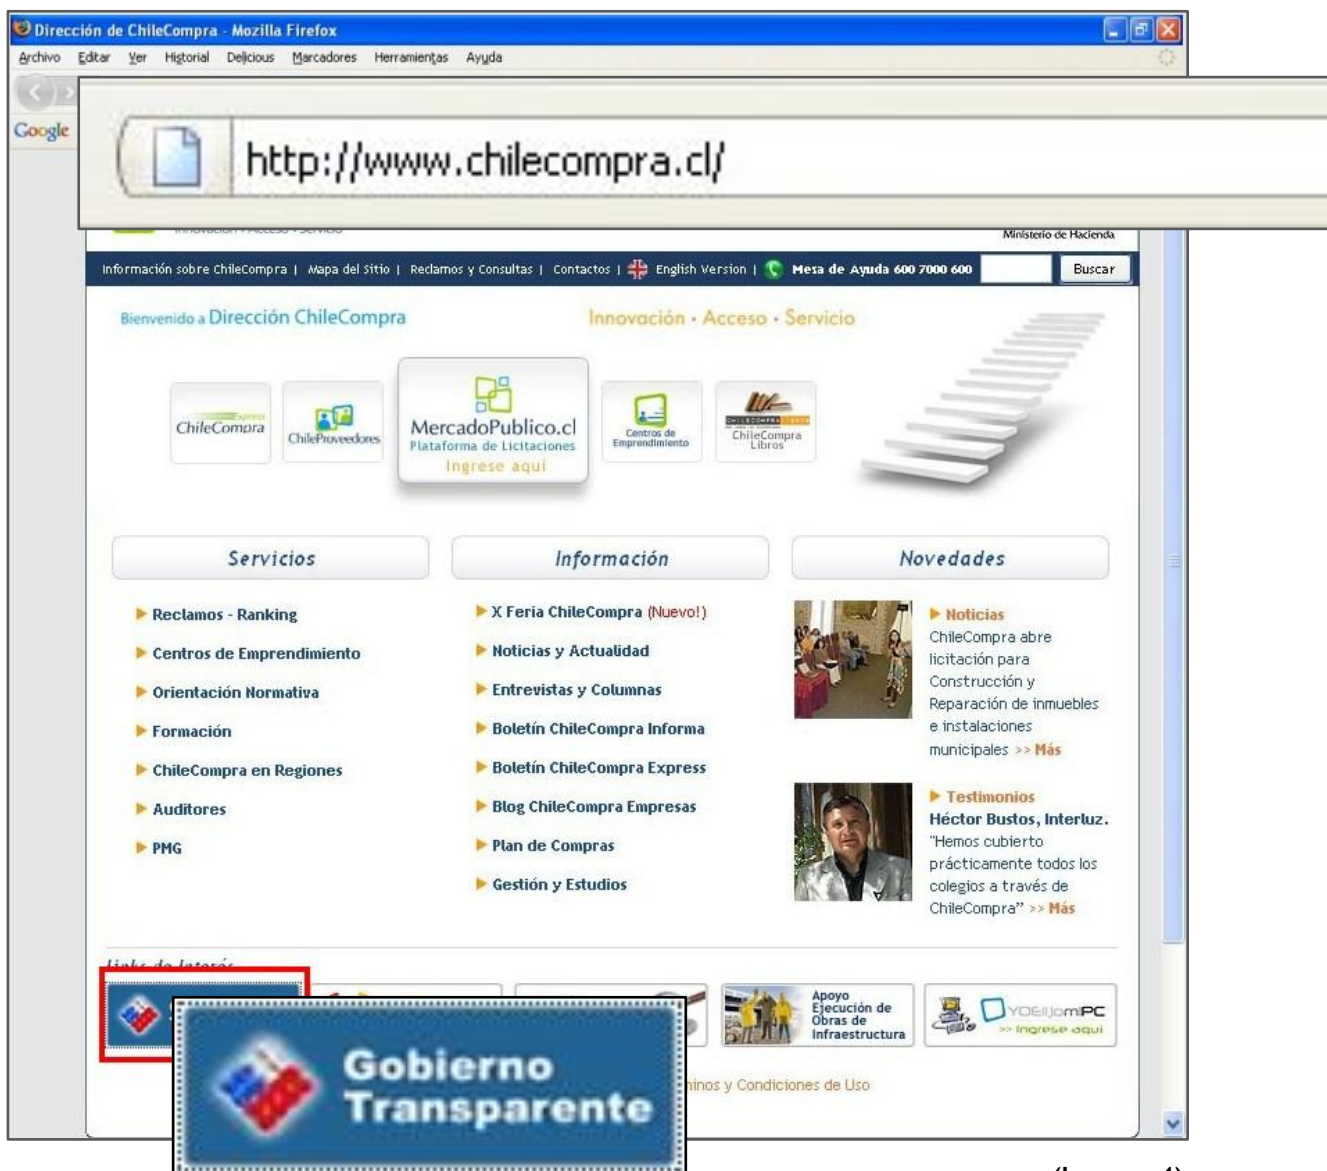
Dirección de ChileCompra - Mozilla Firefox

Archivo Editar Ver Historial Delicious Marcadores Herramientas Ayuda

Google

http://www.chilecompra.cl/

Ministerio de Hacienda

Información sobre ChileCompra | Mapa del sitio | Reclamos y Consultas | Contactos | English Version | Mesa de Ayuda 600 7000 600 Buscar

Bienvenido a Dirección ChileCompra

Innovación · Acceso · Servicio

ChileCompra

ChileProveedores

MercadoPublico.cl
Plataforma de Licitaciones
Ingrese aquí

Centros de Emprendimiento

ChileCompra Libros

Servicios

Reclamos - Ranking
Centros de Emprendimiento
Orientación Normativa
Formación
ChileCompra en Regiones
Auditores
PMG

Información

X Feria ChileCompra (Nuevo!)
Noticias y Actualidad
Entrevistas y Columnas
Boletín ChileCompra Informa
Boletín ChileCompra Express
Blog ChileCompra Empresas
Plan de Compras
Gestión y Estudios

Novedades

Noticias
ChileCompra abre licitación para Construcción y Reparación de inmuebles e instalaciones municipales >> Más

Testimonios
Héctor Bustos, Interluz.
"Hemos cubierto prácticamente todos los colegios a través de ChileCompra" >> Más

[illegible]

Apoyo Ejecución de Obras de Infraestructura

YOEligomiPC
>> Ingrese aquí

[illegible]inos y Condiciones de Uso

Gobierno Transparente

(I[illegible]1)